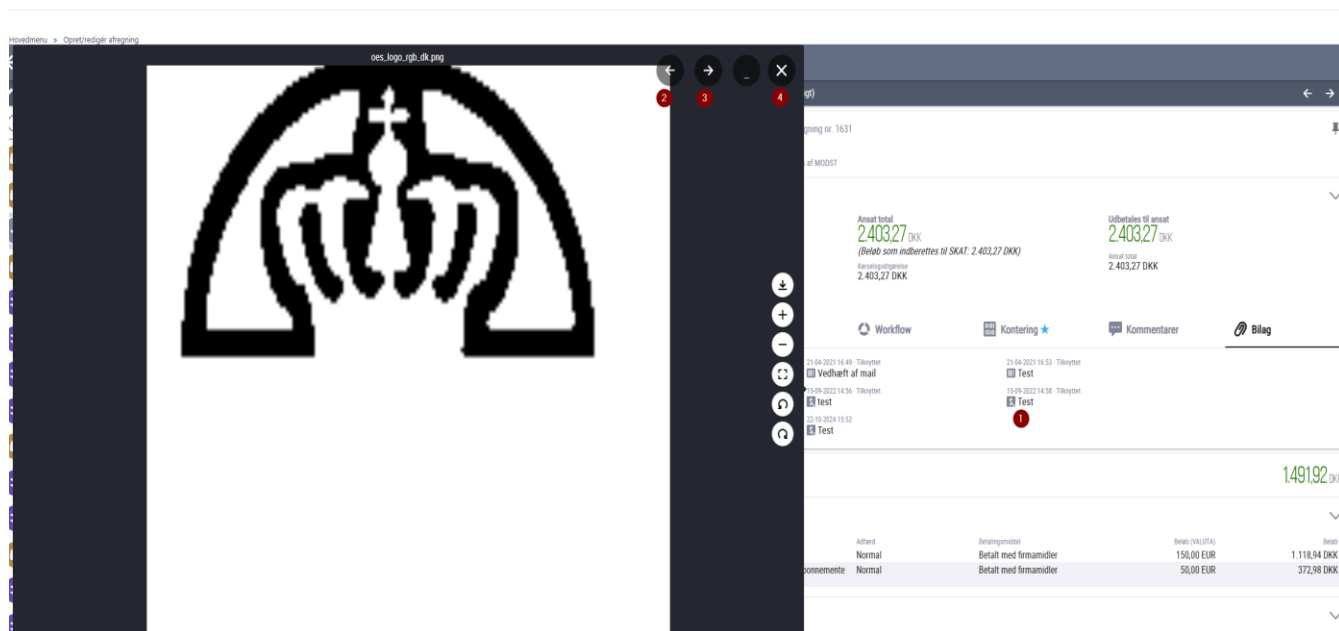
Hovedmenu > Opret/redigér afregning

oes_logo_rgb_dk.png

2 3 _ 4

gt)

gning nr. 1631

af MODST

Ansat total
2.403,27 DKK
(Beløb som indberettes til SKAT: 2.403,27 DKK)
Kørselsgodtgørelse
2.403,27 DKK

Udbetales til ansat
2.403,27 DKK
Ansat total
2.403,27 DKK

Workflow
Kontering
Kommentarer
Bilag

21-04-2021 16:49 · Tilknyttet
Vedhæft af mail
15-09-2022 14:56 · Tilknyttet
test
22-10-2024 15:52
Test

21-04-2021 16:53 · Tilknyttet
Test
15-09-2022 14:58 · Tilknyttet
Test
1

1.491,92 DKK

| | Adfærd | Betalingsmiddel | Beløb (VALUTA) | Beløb |
|---|---|---|---|---|
| | Normal | Betalt med firmamidler | 150,00 EUR | 1.118,94 DKK |
| bonnemente | Normal | Betalt med firmamidler | 50,00 EUR | 372,98 DKK |